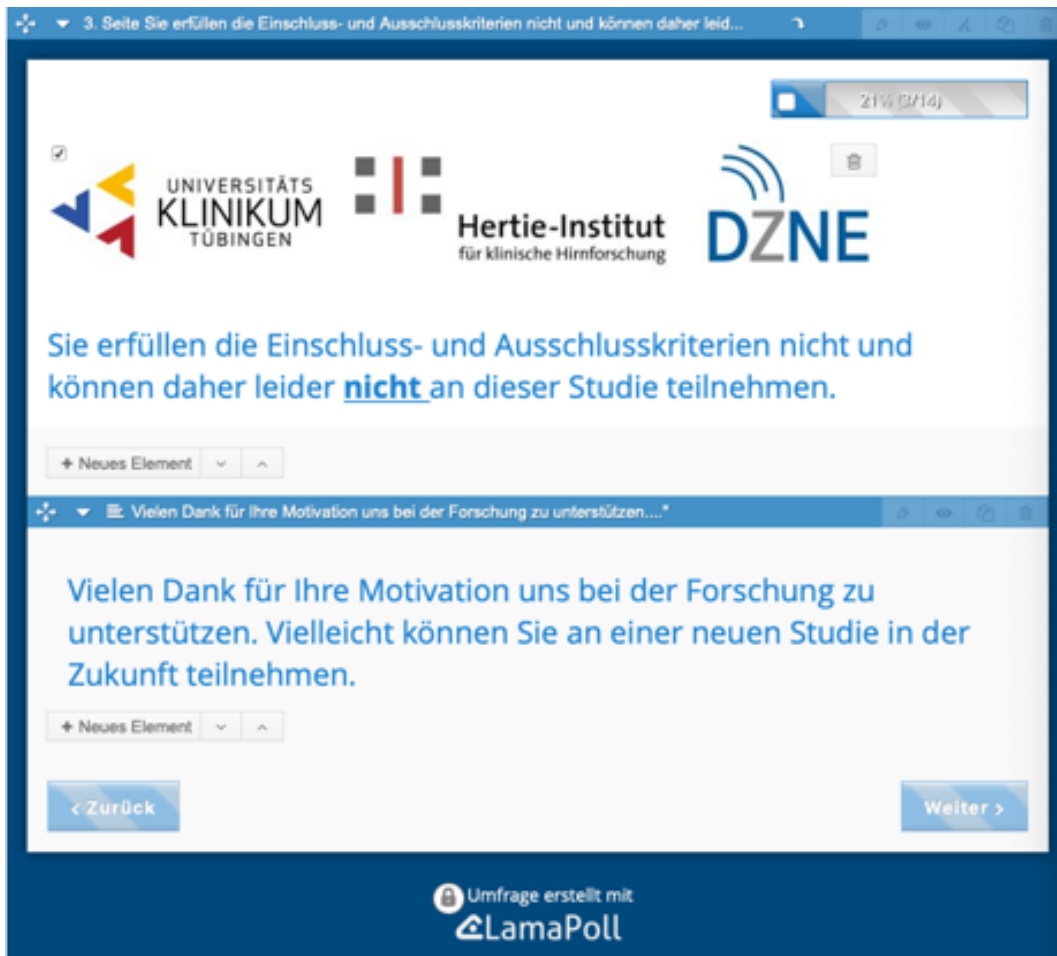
3. Seite Sie erfüllen die Einschluss- und Ausschlusskriterien nicht und können daher leid...

21% (3/14)

UNIVERSITÄTS KLINIKUM TÜBINGEN

Hertie-Institut für klinische Hirnforschung

DZNE

Sie erfüllen die Einschluss- und Ausschlusskriterien nicht und können daher leider **nicht** an dieser Studie teilnehmen.

+ Neues Element

Vielen Dank für Ihre Motivation uns bei der Forschung zu unterstützen...."

Vielen Dank für Ihre Motivation uns bei der Forschung zu unterstützen. Vielleicht können Sie an einer neuen Studie in der Zukunft teilnehmen.

+ Neues Element

‹ Zurück

Weiter ›

Umfrage erstellt mit LamaPoll